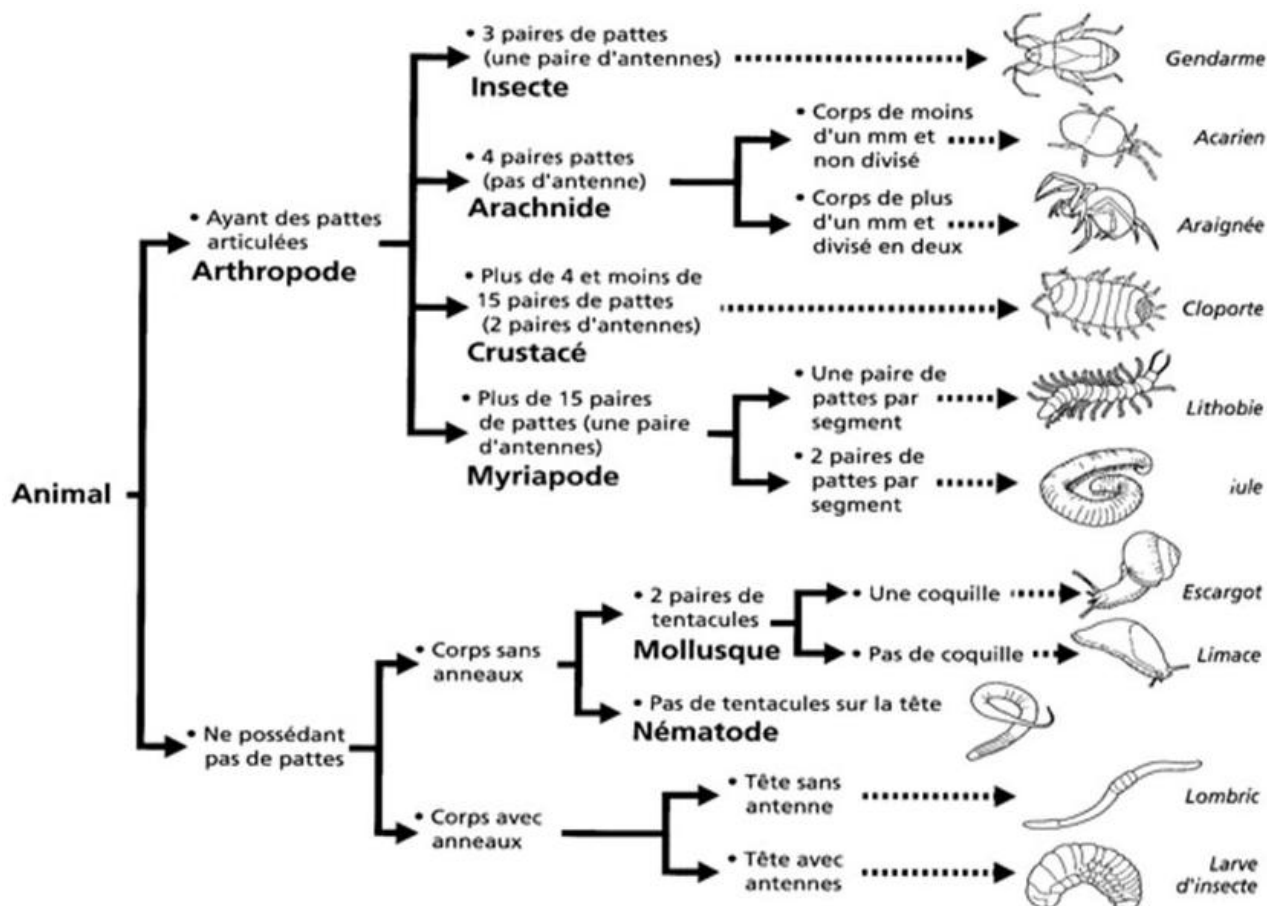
Animal

• Ayant des pattes articulées
Arthropode

• 3 paires de pattes (une paire d'antennes)
Insecte
Gendarme

• 4 paires pattes (pas d'antenne)
Arachnide

• Corps de moins d'un mm et non divisé
Acarien

• Corps de plus d'un mm et divisé en deux
Araignée

• Plus de 4 et moins de 15 paires de pattes (2 paires d'antennes)
Crustacé
Cloporte

• Plus de 15 paires de pattes (une paire d'antennes)
Myriapode

• Une paire de pattes par segment
Lithobie

• 2 paires de pattes par segment
iule

• Ne possédant pas de pattes

• Corps sans anneaux

• 2 paires de tentacules
Mollusque

• Une coquille
Escargot

• Pas de coquille
Limace

• Pas de tentacules sur la tête
Nématode

• Corps avec anneaux

• Tête sans antenne
Lombric

• Tête avec antennes
Larve d'insecte